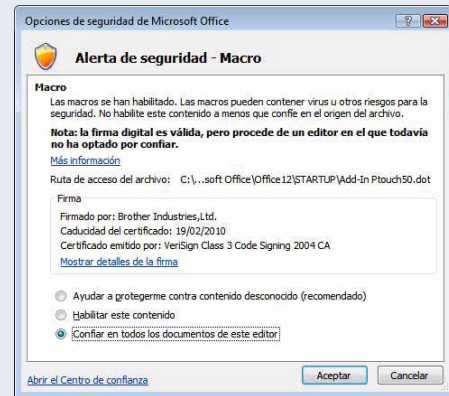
Opciones de seguridad de Microsoft Office

Alerta de seguridad - Macro

Macro
Las macros se han habilitado. Las macros pueden contener virus u otros riesgos para la seguridad. No habilite este contenido a menos que confíe en el origen del archivo.

Nota: la firma digital es válida, pero procede de un editor en el que todavía no ha optado por confiar.

Más información

Ruta de acceso del archivo: C:\...soft Office\Office12\STARTUP\Add-In Ptouch50.dot

Firma
Firmado por: Brother Industries,Ltd.
Caducidad del certificado: 19/02/2010
Certificado emitido por: VeriSign Class 3 Code Signing 2004 CA
Mostrar detalles de la firma

Ayudar a protegerme contra contenido desconocido (recomendado)
Habilitar este contenido
Confiar en todos los documentos de este editor

Abrir el Centro de confianza

Aceptar
Cancelar